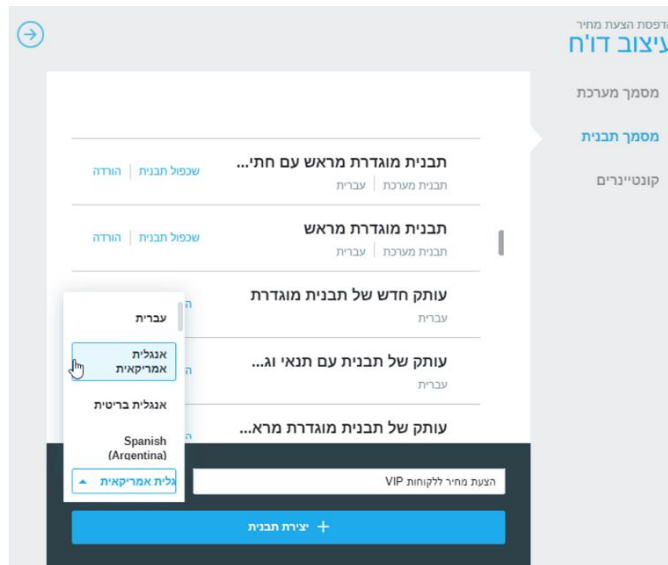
הדפסת הצעת מחיר
עיצוב דו"ח

מסמך מערכת
מסמך תבנית
קונטיינרים

תבנית מוגדרת מראש עם חתי...
תבנית מערכת | עברית
שכפול תבנית | הורדה

תבנית מוגדרת מראש
תבנית מערכת | עברית
שכפול תבנית | הורדה

עותק חדש של תבנית מוגדרת
עברית

עותק של תבנית עם תנאי וג...
עברית

עותק של תבנית מוגדרת מרא...

עברית
אנגלית אמריקאית
אנגלית בריטית
Spanish (Argentina)

גלית אמריקאית

הצעת מחיר ללקוחות VIP

יצירת תבנית +